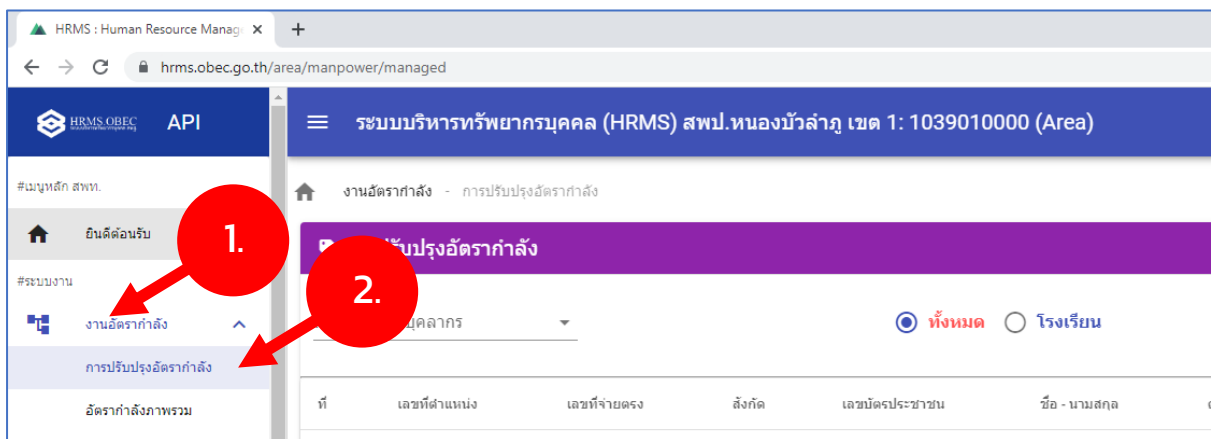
HRMS : Human Resource Manage ×
+
hrms.obec.go.th/area/manpower/managed

HRMS OBEC API

☰ ระบบบริหารทรัพยากรบุคคล (HRMS) สพป.หนองบัวลำภู เขต 1: 1039010000 (Area)

#เมนูหลัก สพท.

ยินดีต้อนรับ

#ระบบงาน

งานอัตรากำลัง

การปรับปรุงอัตรากำลัง

อัตรากำลังภาพรวม

งานอัตรากำลัง - การปรับปรุงอัตรากำลัง

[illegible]ปรับปรุงอัตรากำลัง

1.

2.

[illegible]บุคลากร

ทั้งหมด โรงเรียน

| ที่ | เลขที่ตำแหน่ง | เลขที่จ่ายตรง | สังกัด | เลขบัตรประชาชน | ชื่อ - นามสกุล |
|---|---|---|---|---|---|